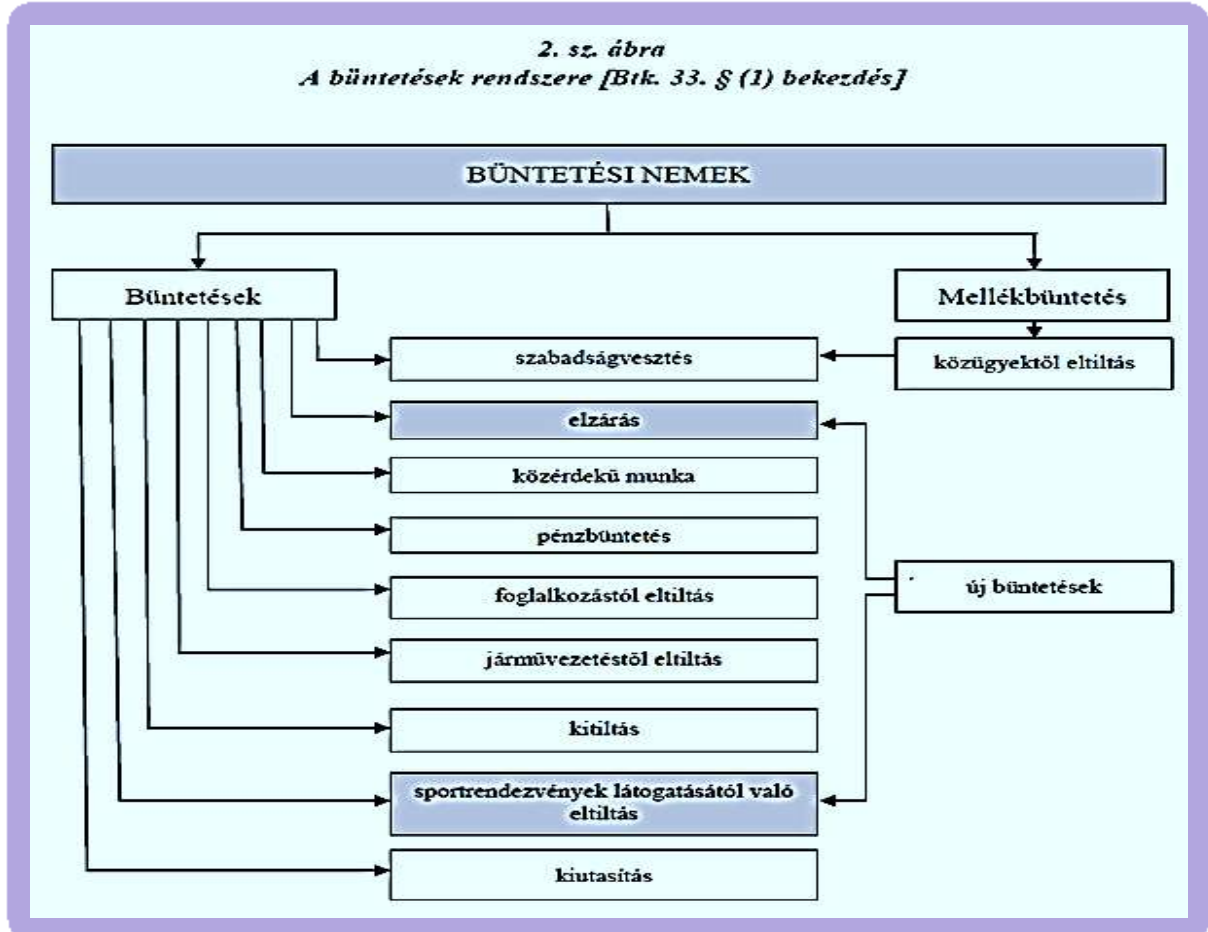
2. sz. ábra
A büntetések rendszere [Btk. 33. § (1) bekezdés]

BÜNTETÉSI NEMEK

Büntetések

Mellékbüntetés

szabadságvesztés

közügyektől eltiltás

elzárás

közérdekű munka

pénzbüntetés

foglalkozástól eltiltás

új büntetések

járművezetéstől eltiltás

kitiltás

sportrendezvények látogatásától való eltiltás

kiutasítás